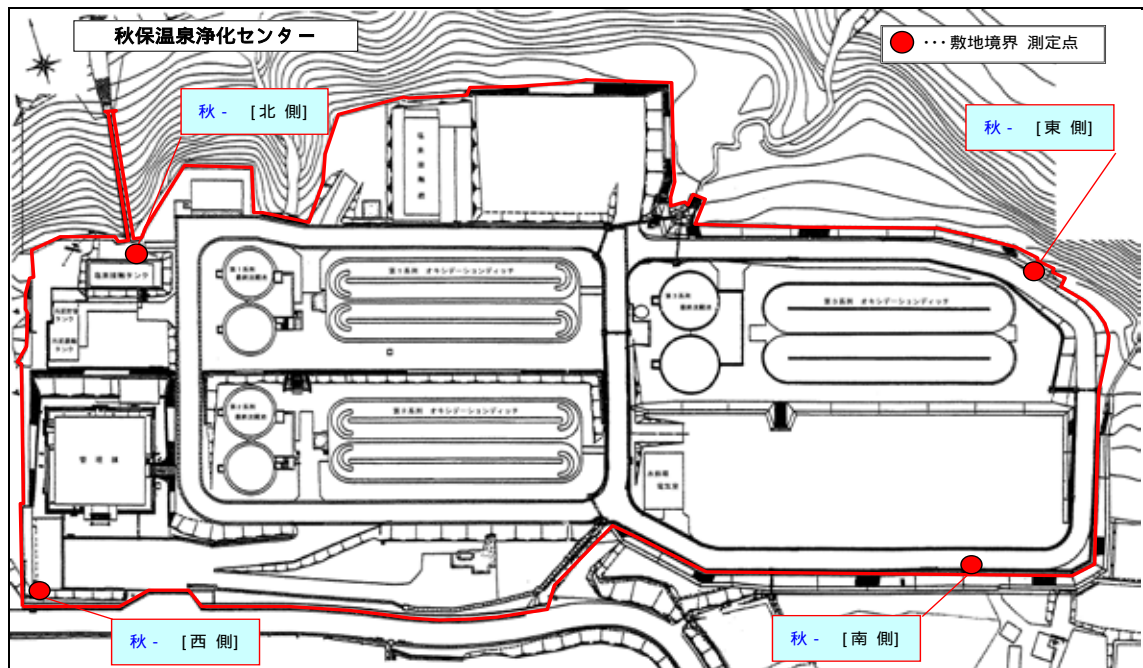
秋保温泉浄化センター

・・・敷地境界 測定点

秋 - ［北 側］

秋 - ［東 側］

秋 - ［西 側］

秋 - ［南 側］

第１系列 オキシデーションディッチ

第２系列 オキシデーションディッチ

第３系列 オキシデーションディッチ

管理棟

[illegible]